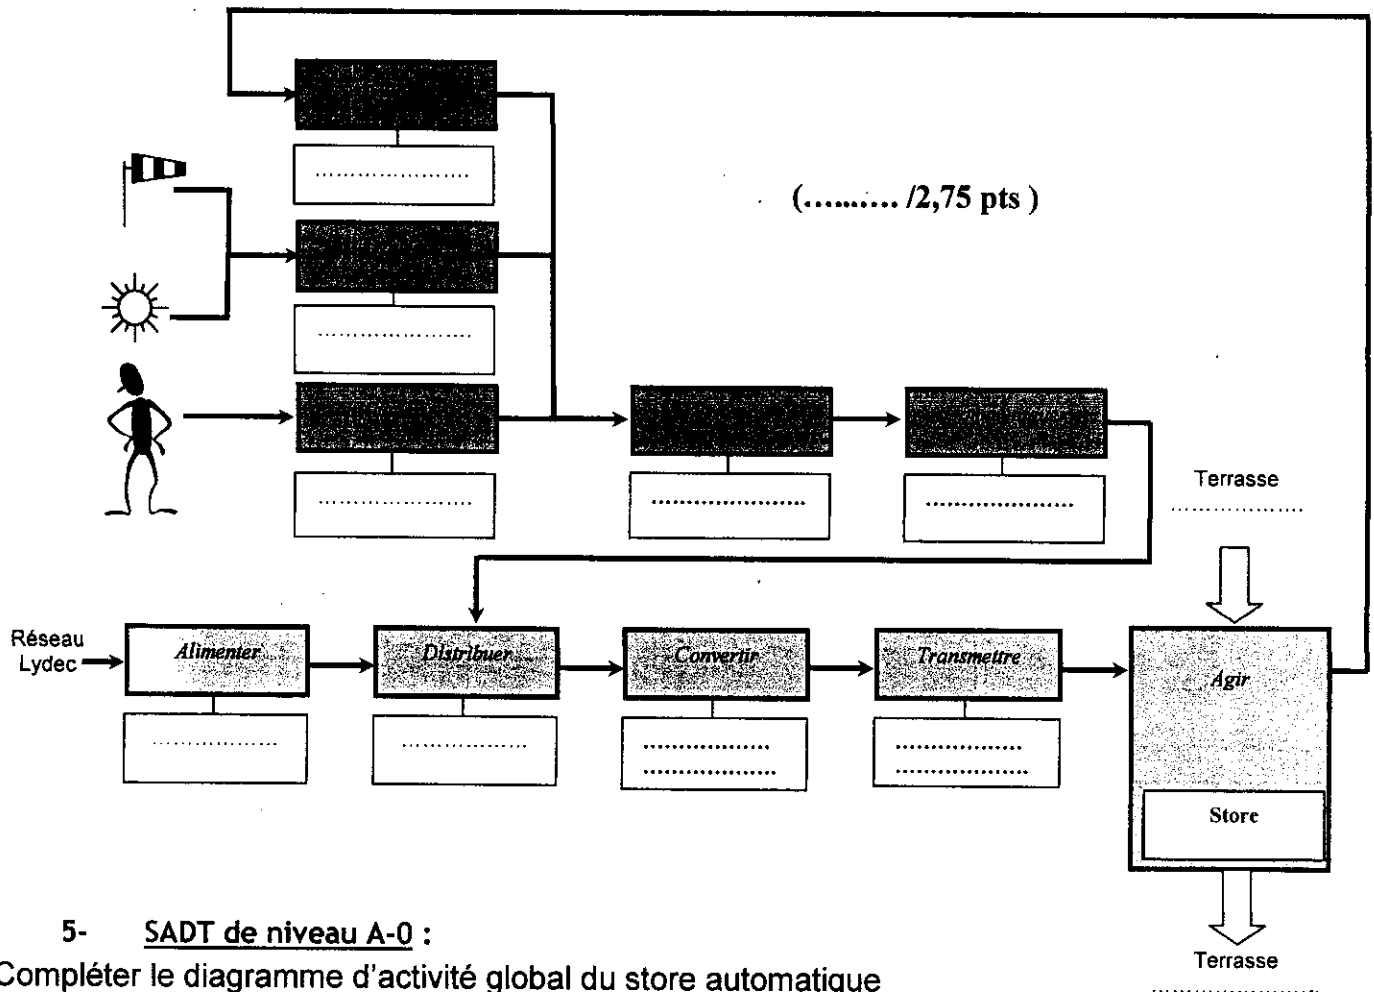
(……..…. /2,75 pts )

……………………

……………………

……………………

……………………

……………………

Terrasse
………………

Réseau Lydec

Alimenter

Distribuer

Convertir

Transmettre

Agir

………………

………………

………………
………………

………………
………………

Store

Terrasse
………………

5- SADT de niveau A-0 :
Compléter le diagramme d'activité global du store automatique